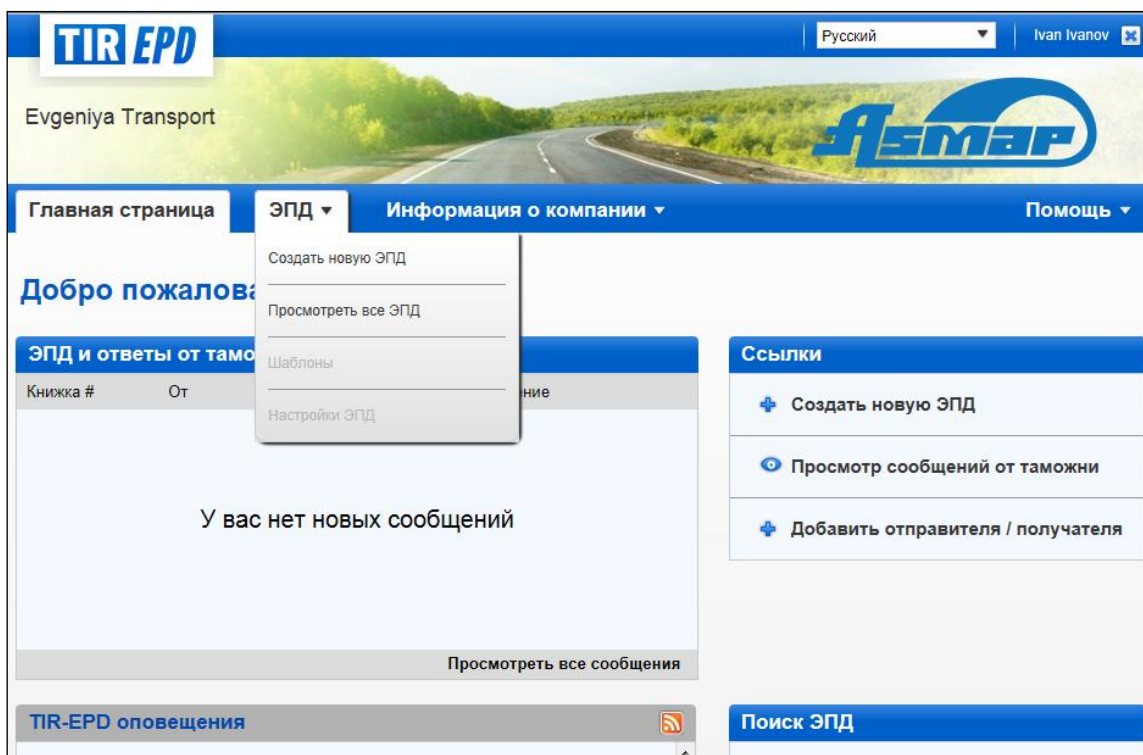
TIR EPD

Русский

Ivan Ivanov

Evgeniya Transport

Asmap

Главная страница

ЭПД ▾

Информация о компании ▾

Помощь ▾

Создать новую ЭПД

Просмотреть все ЭПД

Шаблоны

Настройки ЭПД

Добро пожалова

ЭПД и ответы от тамо

Книжка #

От

ние

У вас нет новых сообщений

Просмотреть все сообщения

Ссылки

Создать новую ЭПД

Просмотр сообщений от таможни

Добавить отправителя / получателя

TIR-EPD оповещения

Поиск ЭПД